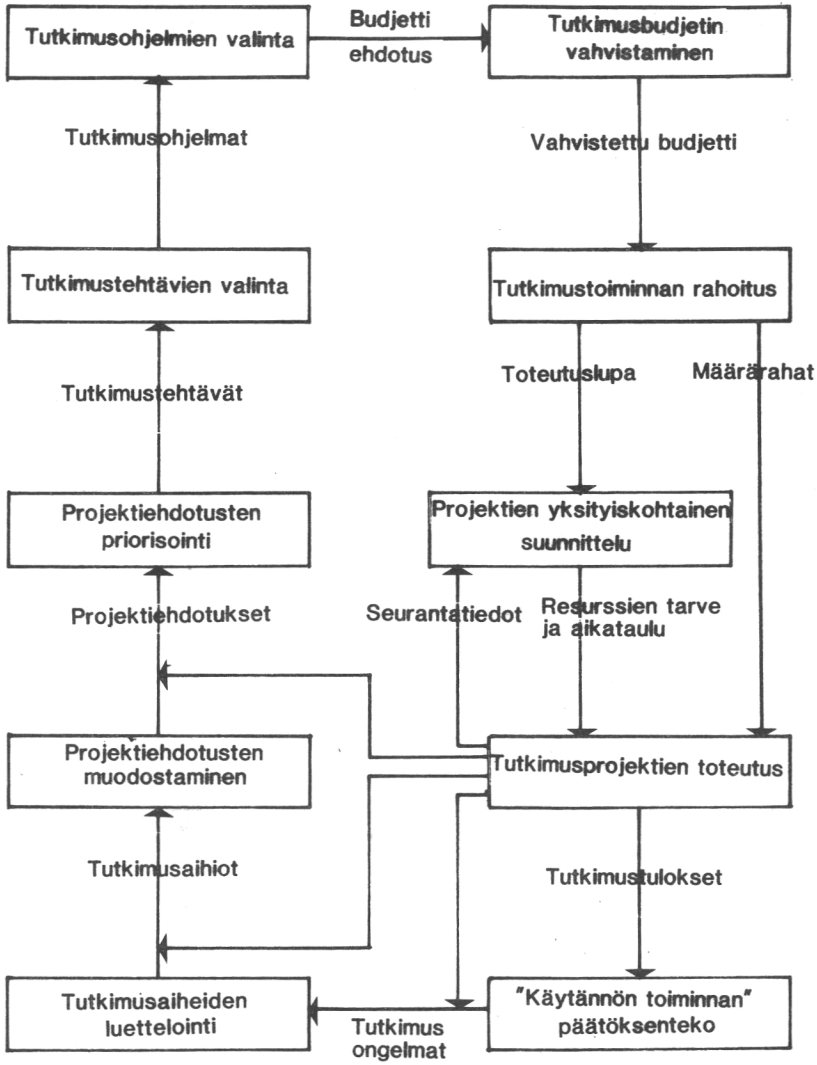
Tutkimusohjelmien valinta

Budjetti ehdotus

Tutkimusbudjetin vahvistaminen

Tutkimusohjelmat

Vahvistettu budjetti

Tutkimustehtävien valinta

Tutkimustoiminnan rahoitus

Tutkimustehtävät

Toteutuslupa

Määrärahat

Projektiehdotusten priorisointi

Projektien yksityiskohtainen suunnittelu

Projektiehdotukset

Seurantatiedot

Resurssien tarve ja aikataulu

Projektiehdotusten muodostaminen

Tutkimusprojektien toteutus

Tutkimusaihiot

Tutkimustulokset

Tutkimusaiheiden luettelointi

Tutkimus ongelmat

"Käytännön toiminnan" päätöksenteko